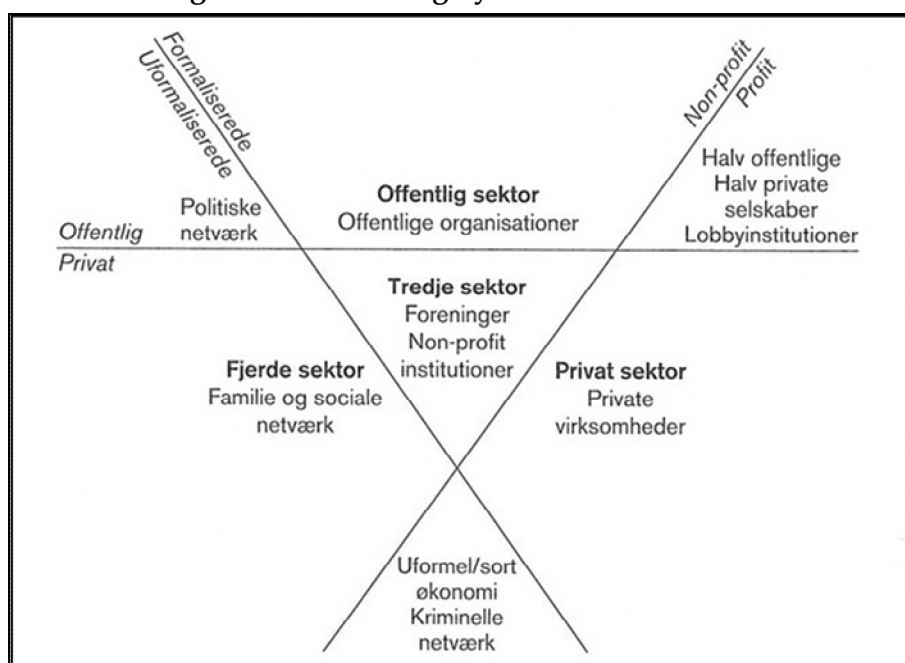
Formaliserede
Uformaliserede

Non-profit
Profit

Politiske netværk

Offentlig sektor
Offentlige organisationer

Halv offentlige
Halv private
selskaber
Lobbyinstitutioner

Offentlig
Privat

Tredje sektor
Foreninger
Non-profit
institutioner

Fjerde sektor
Familie og sociale netværk

Privat sektor
Private virksomheder

Uformel/sort
økonomi
Kriminelle
netværk